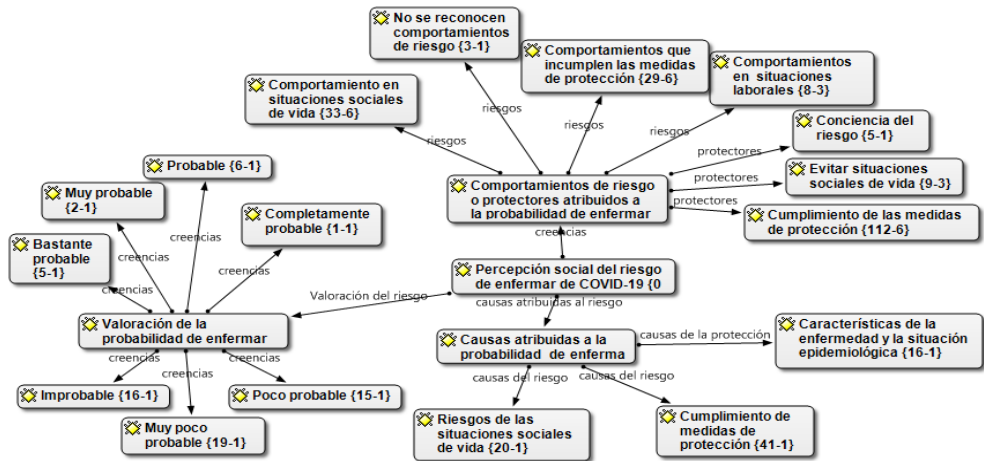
No se reconocen comportamientos de riesgo {3-1}

Comportamientos que incumplen las medidas de protección {29-6}

Comportamientos en situaciones laborales {8-3}

Comportamiento en situaciones sociales de vida {33-6}

riesgos

riesgos

riesgos

riesgos

Conciencia del riesgo {5-1}

protectores

Evitar situaciones sociales de vida {9-3}

protectores

protectores

Comportamientos de riesgo o protectores atribuidos a la probabilidad de enfermar

Cumplimiento de las medidas de protección {112-6}

Probable {6-1}

Muy probable {2-1}

Completamente probable {1-1}

creencias

Bastante probable {5-1}

creencias

creencias

creencias

creencias

Percepción social del riesgo de enfermar de COVID-19 {0

Valoración del riesgo

causas atribuidas al riesgo

Valoración de la probabilidad de enfermar

Causas atribuidas a la probabilidad de enferma

causas de la protección

Características de la enfermedad y la situación epidemiológica {16-1}

creencias

creencias

creencias

causas del riesgo

causas del riesgo

Improbable {16-1}

Poco probable {15-1}

Muy poco probable {19-1}

Riesgos de las situaciones sociales de vida {20-1}

Cumplimiento de medidas de protección {41-1}